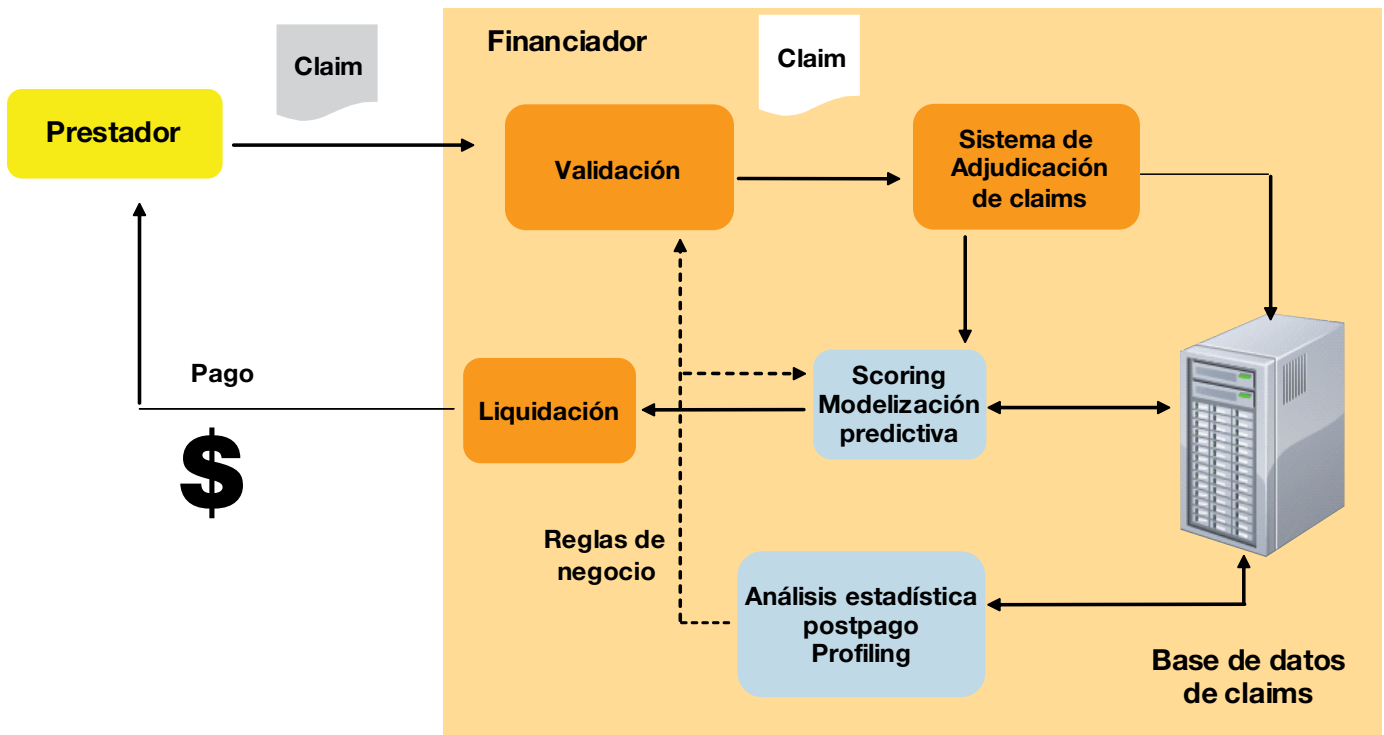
Claim

Prestador

Financiador

Claim

Validación

Sistema de Adjudicación de claims

Pago

$

Liquidación

Scoring Modelización predictiva

Reglas de negocio

Análisis estadística postpago Profiling

Base de datos de claims